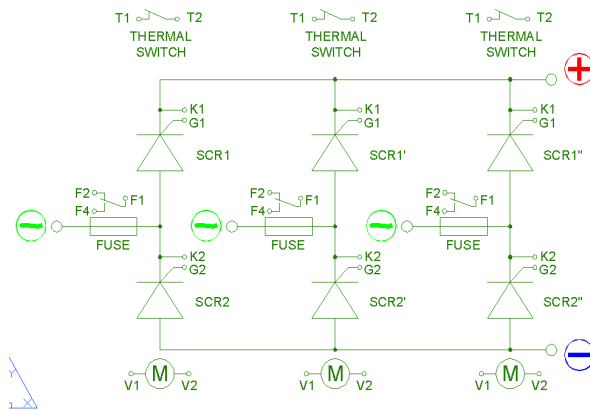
T1 T2
THERMAL SWITCH

T1 T2
THERMAL SWITCH

T1 T2
THERMAL SWITCH

+

K1
G1
SCR1

K1
G1
SCR1'

K1
G1
SCR1"

F2
F4
F1
FUSE

F2
F4
F1
FUSE

F2
F4
F1
FUSE

K2
G2
SCR2

K2
G2
SCR2'

K2
G2
SCR2"

−

V1 M V2

V1 M V2

V1 M V2

Y
X